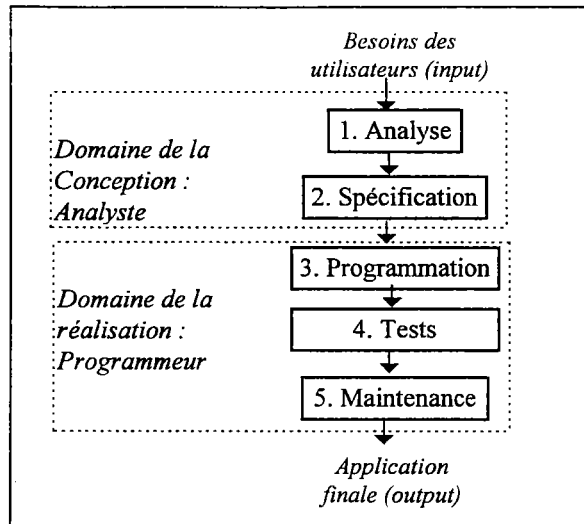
Besoins des utilisateurs (input)

Domaine de la Conception : Analyste

1. Analyse

2. Spécification

Domaine de la réalisation : Programmeur

3. Programmation

4. Tests

5. Maintenance

Application finale (output)